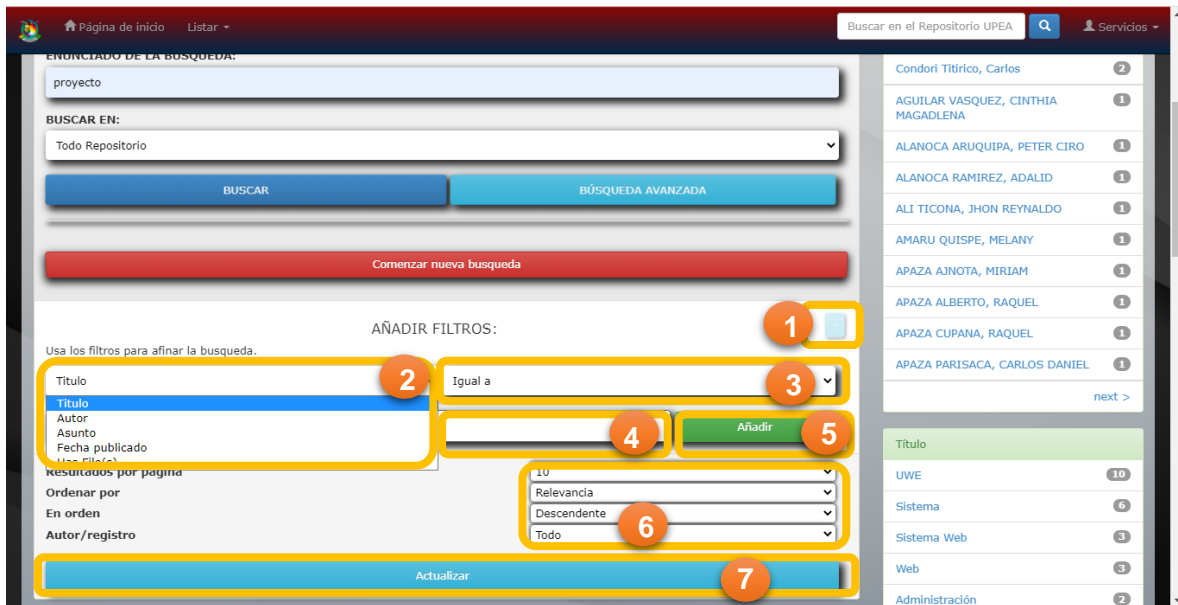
Página de inicio Listar

Buscar en el Repositorio UPEA

Servicios

ENUNCIADO DE LA BUSQUEDA:

proyecto

BUSCAR EN:

Todo Repositorio

BUSCAR

BÚSQUEDA AVANZADA

Comenzar nueva busqueda

AÑADIR FILTROS:

1

Usa los filtros para afinar la busqueda.

Titulo

2

Igual a

3

Titulo
Autor
Asunto
Fecha publicado
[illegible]

4

Añadir

5

Resultados por pagina

10

Ordenar por

Relevancia

En orden

Descendente

6

Autor/registro

Todo

Actualizar

7

Condori Titirico, Carlos 2

AGUILAR VASQUEZ, CINTHIA MAGADLENA 1

ALANOCA ARUQUIPA, PETER CIRO 1

ALANOCA RAMIREZ, ADALID 1

ALI TICONA, JHON REYNALDO 1

AMARU QUISPE, MELANY 1

APAZA AJNOTA, MIRIAM 1

APAZA ALBERTO, RAQUEL 1

APAZA CUPANA, RAQUEL 1

APAZA PARISACA, CARLOS DANIEL 1

next >

Título

UWE 10

Sistema 6

Sistema Web 3

Web 3

Administración 2